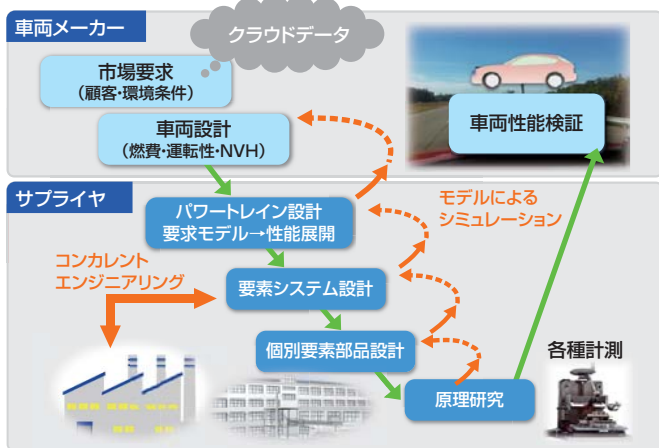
車両メーカー

クラウドデータ

市場要求
（顧客・環境条件）

車両設計
（燃費・運転性・NVH）

車両性能検証

サプライヤ

パワートレイン設計
要求モデル→性能展開

モデルによる
シミュレーション

コンカレント
エンジニアリング

要素システム設計

個別要素部品設計

原理研究

各種計測